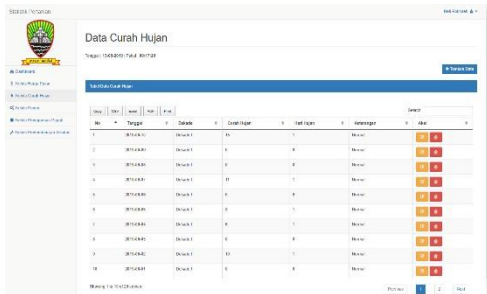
Sistem Pertanian

Data Curah Hujan

Tanggal: 13-03-2019 | Pukul: 03:17:28

Dashboard
Kelola Harga Panen
Kelola Curah Hujan
Kelola Panen
Kelola Pendapatan Pupuk
Kelola Pemeliharaan Sawah

+ Tambah Data

Tabel Data Curah Hujan

Copy | CSV | Excel | PDF | Print

Search:

| No | Tanggal | Dekade | Curah Hujan | Hari Hujan | Keterangan | Aksi |
|---|---|---|---|---|---|---|
| 1 | 2015-01-10 | Dekade 1 | 15 | 1 | Normal | |
| 2 | 2015-02-05 | Dekade 1 | 0 | 0 | Normal | |
| 3 | 2015-03-05 | Dekade 1 | 0 | 0 | Normal | |
| 4 | 2015-04-01 | Dekade 1 | 11 | 1 | Normal | |
| 5 | 2015-05-09 | Dekade 1 | 0 | 0 | Normal | |
| 6 | 2015-06-05 | Dekade 1 | 0 | 0 | Normal | |
| 7 | 2015-07-04 | Dekade 1 | 0 | 1 | Normal | |
| 8 | 2015-08-04 | Dekade 1 | 0 | 0 | Normal | |
| 9 | 2015-09-02 | Dekade 1 | 10 | 1 | Normal | |
| 10 | 2015-10-01 | Dekade 1 | 0 | 0 | Normal | |

Showing 1 to 10 of 12 entries

Previous 1 2 Next